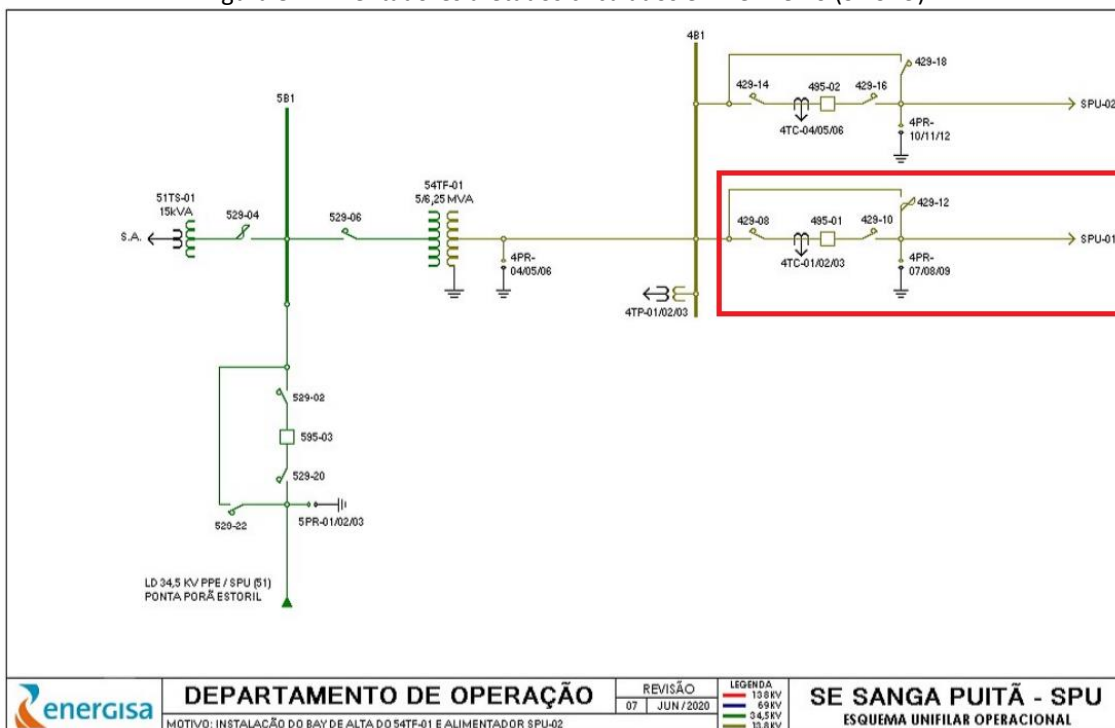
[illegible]

4B1

429-18

429-14

495-02

429-16

SPU-02

4TC-04/05/06

4PR-
10/11/12

5B1

51TS-01
15kVA

529-04

529-06

54TF-01
5/6,25 MVA

429-12

429-08

495-01

429-10

SPU-01

S.A.

4PR-
04/05/06

4TC-01/02/03

4PR-
07/08/09

4TP-01/02/03

529-02

595-03

529-20

520-22

5PR-01/02/03

LD 34,5 KV PPE / SPU (51)
PONTA PORÃ ESTORIL

energisa

DEPARTAMENTO DE OPERAÇÃO

MOTIVO: INSTALAÇÃO DO BAY DE ALTA DO 54TF-01 E ALIMENTADOR SPU-02

REVISÃO

07 | JUN / 2020

LEGENDA
138KV
69KV
34,5KV
13,8KV

SE SANGA PUITÃ - SPU

ESQUEMA UNIFILAR OPERACIONAL